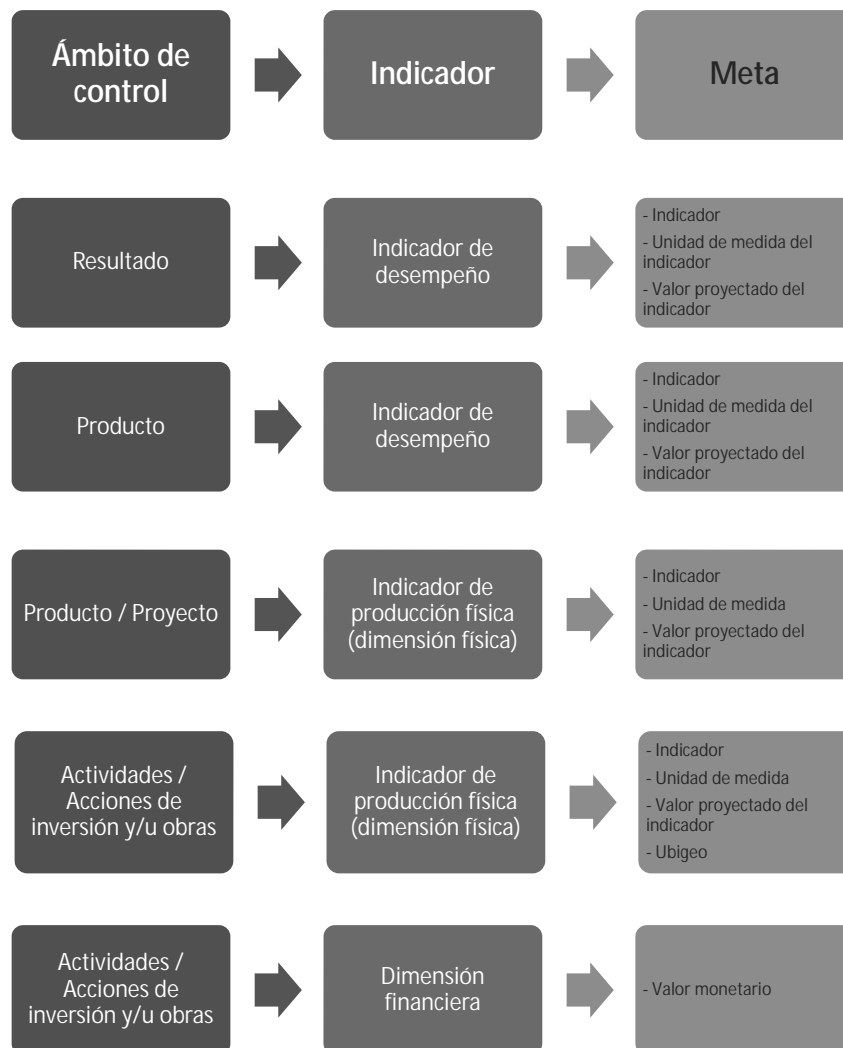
Ámbito de control

Indicador

Meta

Resultado

Indicador de desempeño

- Indicador
- Unidad de medida del indicador
- Valor proyectado del indicador

Producto

Indicador de desempeño

- Indicador
- Unidad de medida del indicador
- Valor proyectado del indicador

Producto / Proyecto

Indicador de producción física (dimensión física)

- Indicador
- Unidad de medida
- Valor proyectado del indicador

Actividades / Acciones de inversión y/u obras

Indicador de producción física (dimensión física)

- Indicador
- Unidad de medida
- Valor proyectado del indicador
- Ubigeo

Actividades / Acciones de inversión y/u obras

Dimensión financiera

- Valor monetario